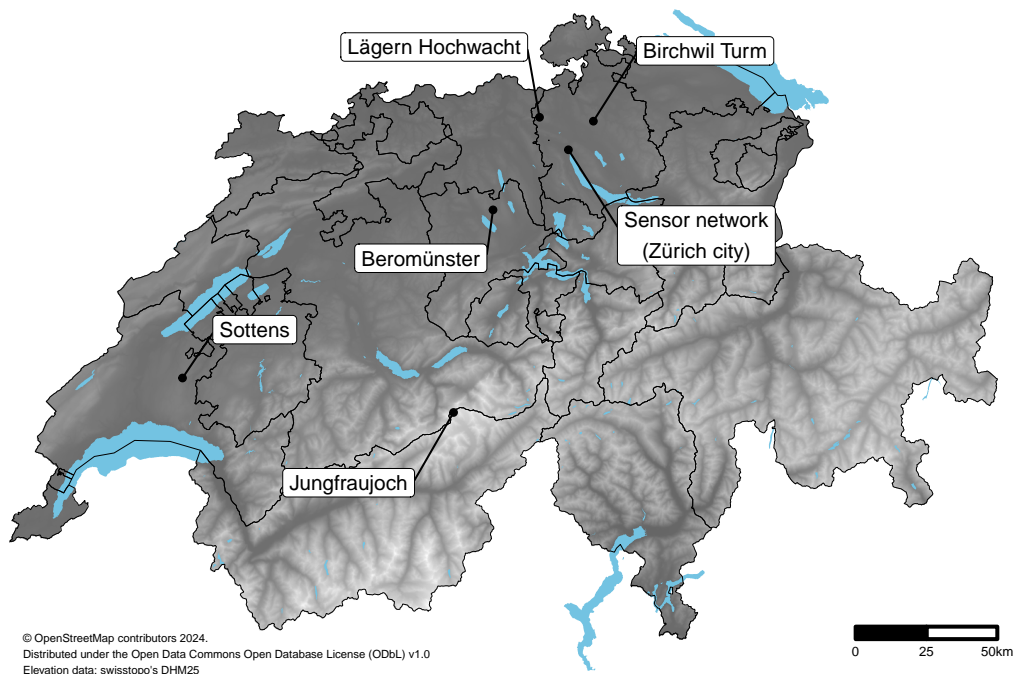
Lägern Hochwacht

Birchwil Turm

Sensor network
(Zürich city)

Beromünster

Sottens

Jungfraujoch

© OpenStreetMap contributors 2024.
Distributed under the Open Data Commons Open Database License (ODbL) v1.0
Elevation data: swisstopo's DHM25

0 25 50km